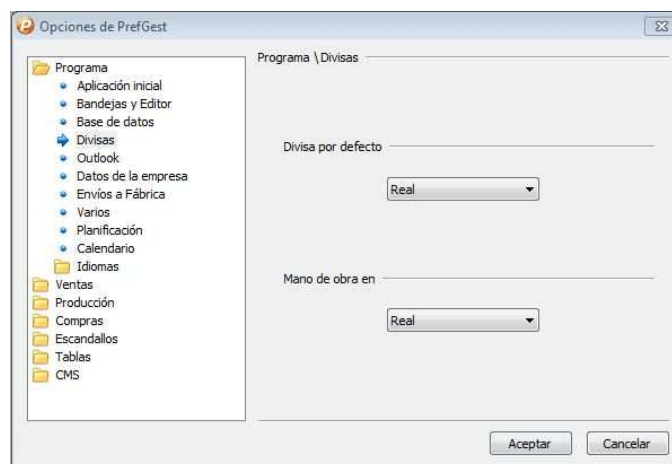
Opciones de PrefGest

Programa
Aplicación inicial
Bandejas y Editor
Base de datos
Divisas
Outlook
Datos de la empresa
Envíos a Fábrica
Varios
Planificación
Calendario
Idiomas
Ventas
Producción
Compras
Escandallos
Tablas
CMS

Programa \ Divisas

Divisa por defecto

Real

Mano de obra en

Real

Aceptar
Cancelar